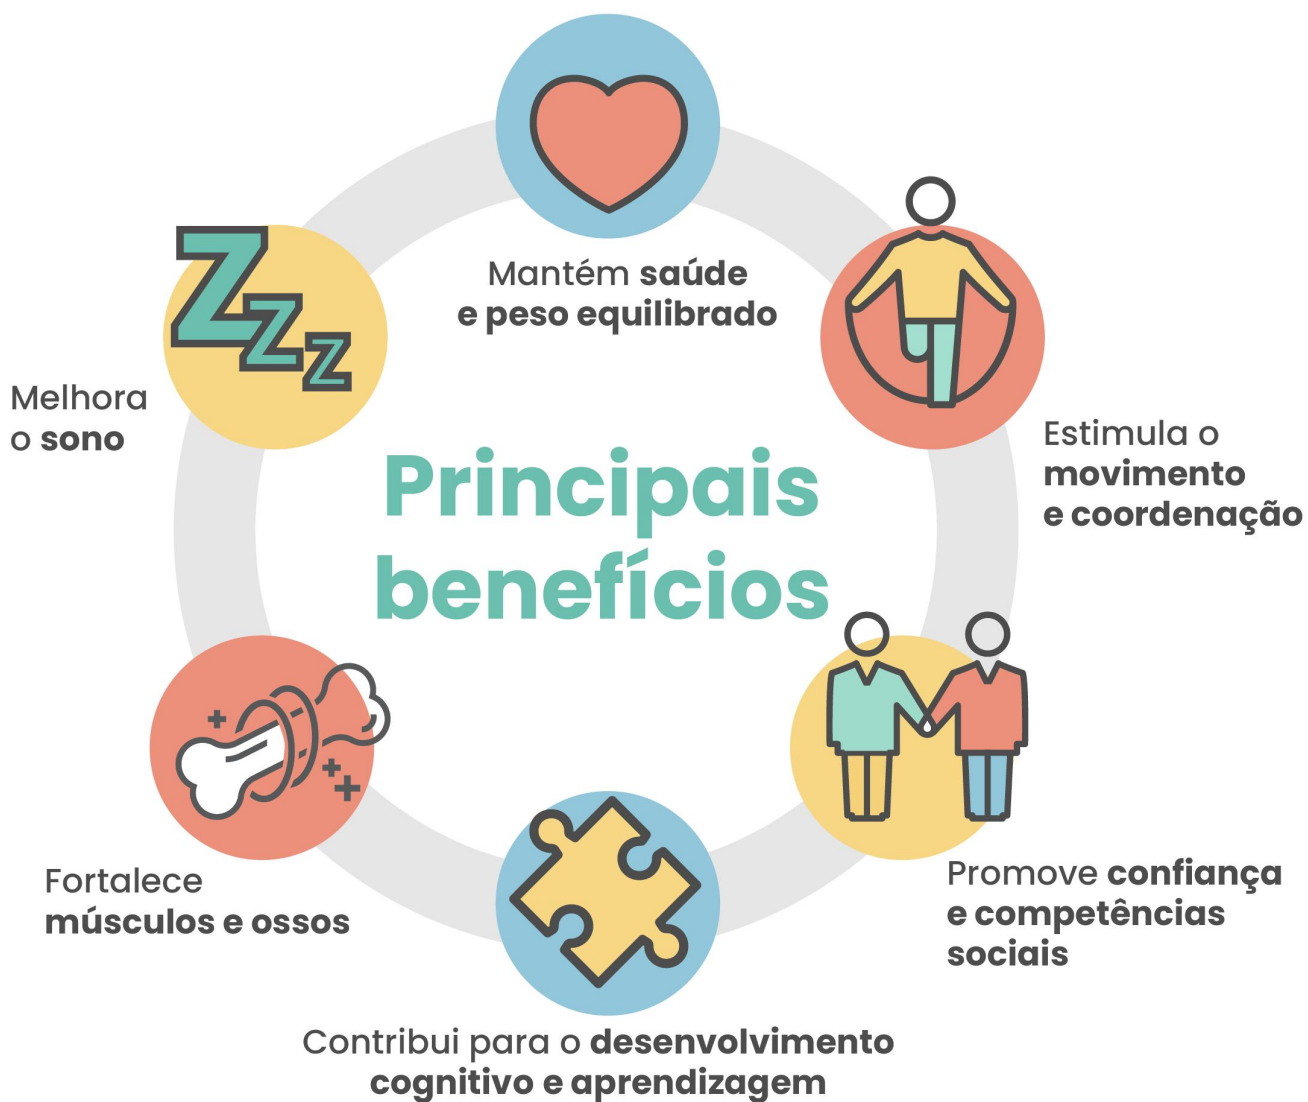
Mantém saúde e peso equilibrado

Zzz

Melhora o sono

Principais benefícios

Estimula o movimento e coordenação

Promove confiança e competências sociais

Fortalece músculos e ossos

Contribui para o desenvolvimento cognitivo e aprendizagem